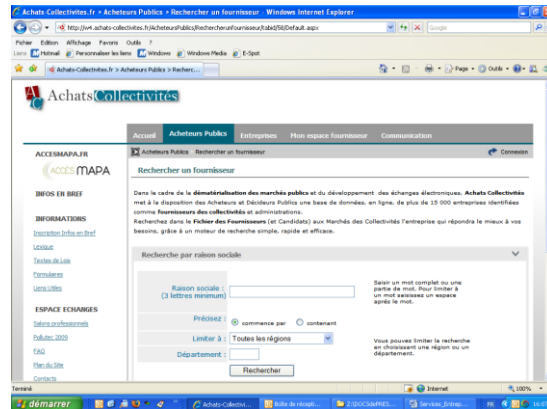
Achats Collectivites.fr » Acheteurs Publics » Rechercher un fournisseur - Windows Internet Explorer

http://v4.achats-collectivites.fr/AcheteursPublics/Rechercherunfournisseur/tabid/58/Default.aspx

Google

Fichier Edition Affichage Favoris Outils ?

Liens Hotmail Personnaliser les liens Windows Windows Media E-Spot

Achats-Collectivites.fr > Acheteurs Publics > Recherc...

Page Outils

Achats Collectivités

Accueil Acheteurs Publics Entreprises Mon espace fournisseur Communication

Acheteurs Publics Rechercher un fournisseur

Connexion

ACCESMAPA.FR

ACCES MAPA

INFOS EN BREF

INFORMATIONS

Inscription Infos en Bref

Lexique

Textes de Lois

Formulaires

Liens Utiles

ESPACE ECHANGES

Salons professionnels

Pollutec 2009

FAQ

Plan du Site

Contacts

Rechercher un fournisseur

Dans le cadre de la dématérialisation des marchés publics et du développement des échanges électroniques, Achats Collectivités met à la disposition des Acheteurs et Décideurs Publics une base de données, en ligne, de plus de 15 000 entreprises identifiées comme fournisseurs des collectivités et administrations.
Recherchez dans le Fichier des Fournisseurs (et Candidats) aux Marchés des Collectivités l'entreprise qui répondra le mieux à vos besoins, grâce à un moteur de recherche simple, rapide et efficace.

Recherche par raison sociale

Raison sociale :
(3 lettres minimum)

Saisir un mot complet ou une partie de mot. Pour limiter à un mot saisissez un espace après le mot.

Précisez : commence par contenant

Limiter à : Toutes les régions

Vous pouvez limiter la recherche en choisissant une région ou un département.

Département :

Rechercher

Terminé

Internet

100%

démarrer

Achats-Collectivi...

Boîte de récepti...

Z:\DOCS\def\RES...

Services_Entrep...

FR

16:07